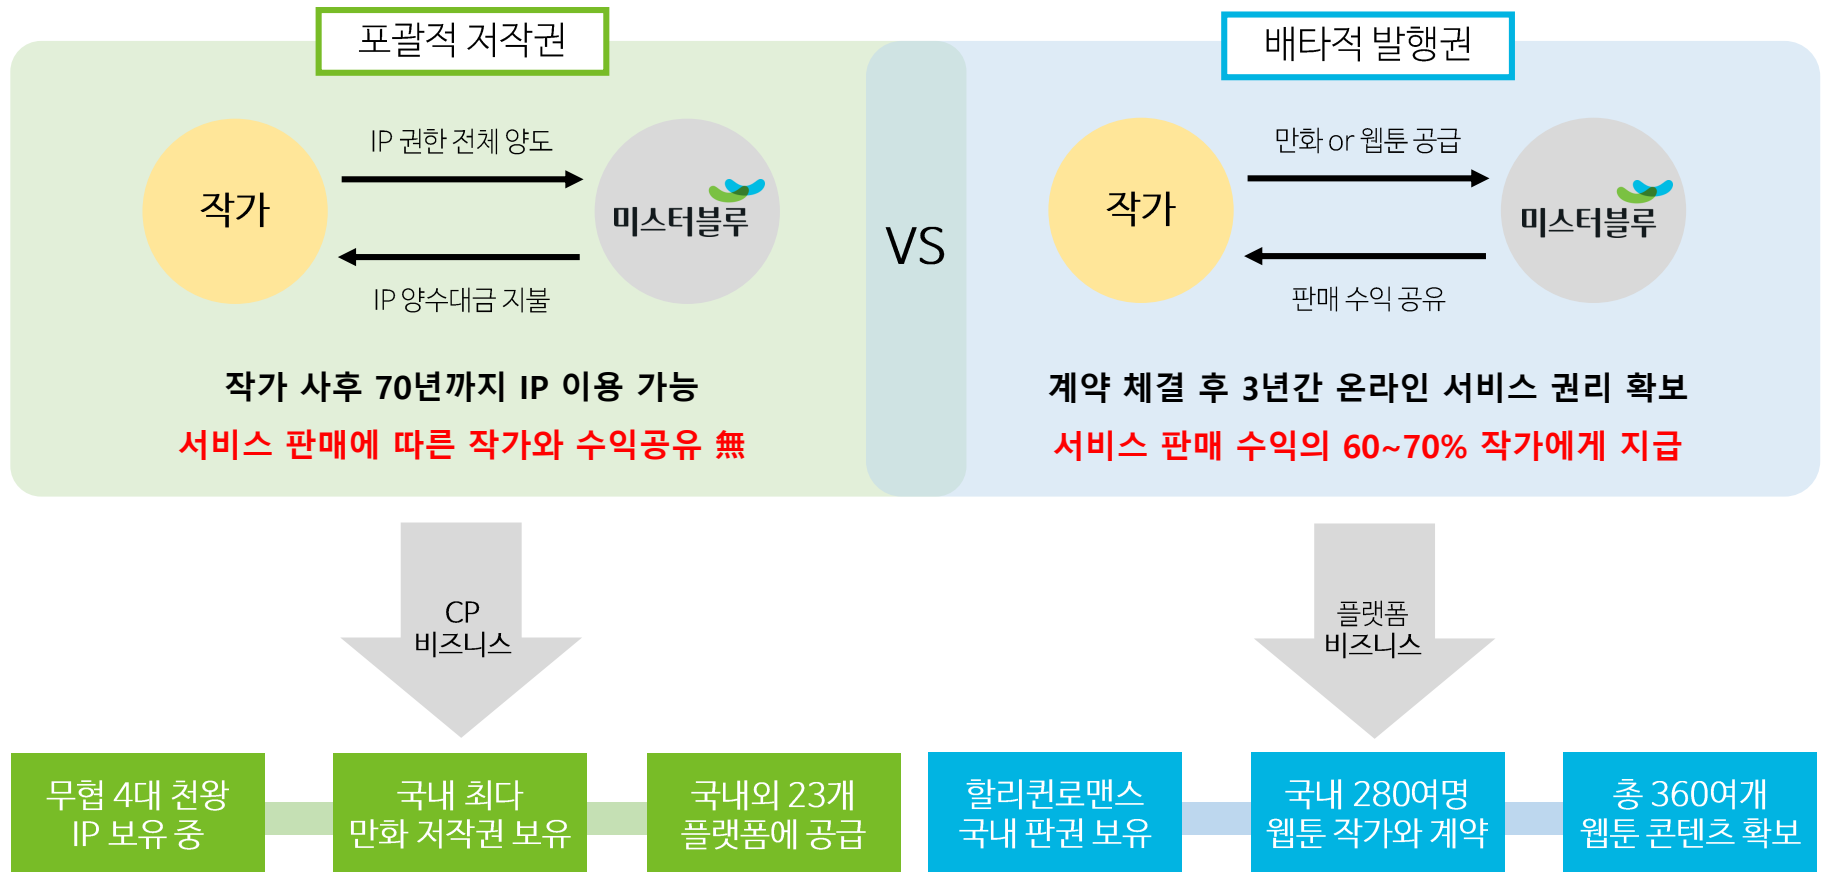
포괄적 저작권

작가

IP 권한 전체 양도

IP 양수대금 지불

미스터블루

작가 사후 70년까지 IP 이용 가능

서비스 판매에 따른 작가와 수익공유 無

VS

배타적 발행권

작가

만화 or 웹툰 공급

판매 수익 공유

미스터블루

계약 체결 후 3년간 온라인 서비스 권리 확보

서비스 판매 수익의 60~70% 작가에게 지급

CP 비즈니스

플랫폼 비즈니스

무협 4대 천왕 IP 보유 중

국내 최다 만화 저작권 보유

국내외 23개 플랫폼에 공급

할리퀸로맨스 국내 판권 보유

국내 280여명 웹툰 작가와 계약

총 360여개 웹툰 콘텐츠 확보